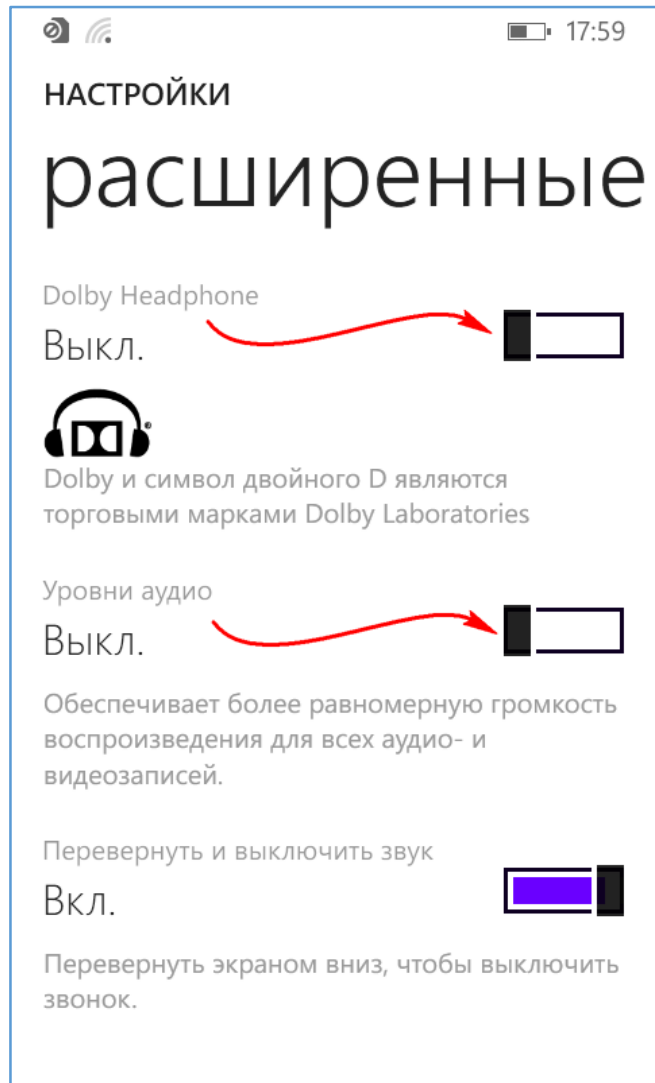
17:59

НАСТРОЙКИ

расширенные

Dolby Headphone

Выкл.

Dolby и символ двойного D являются торговыми марками Dolby Laboratories

Уровни аудио

Выкл.

Обеспечивает более равномерную громкость воспроизведения для всех аудио- и видеозаписей.

Перевернуть и выключить звук

Вкл.

Перевернуть экраном вниз, чтобы выключить звонок.